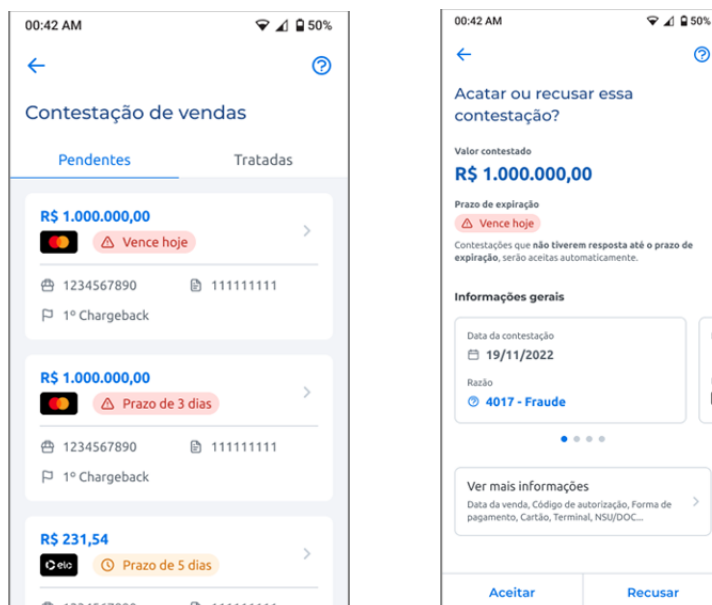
00:42 AM
50%

Contestação de vendas

Pendentes
Tratadas

R$ 1.000.000,00
Vence hoje
1234567890
111111111
1º Chargeback

R$ 1.000.000,00
Prazo de 3 dias
1234567890
111111111
1º Chargeback

R$ 231,54
elo
Prazo de 5 dias

00:42 AM
50%

Acatar ou recusar essa contestação?

Valor contestado
R$ 1.000.000,00

Prazo de expiração
Vence hoje

Contestações que não tiverem resposta até o prazo de expiração, serão aceitas automaticamente.

Informações gerais

Data da contestação
19/11/2022

Razão
4017 - Fraude

Ver mais informações
Data da venda, Código de autorização, Forma de pagamento, Cartão, Terminal, NSU/DOC...

Aceitar
Recusar